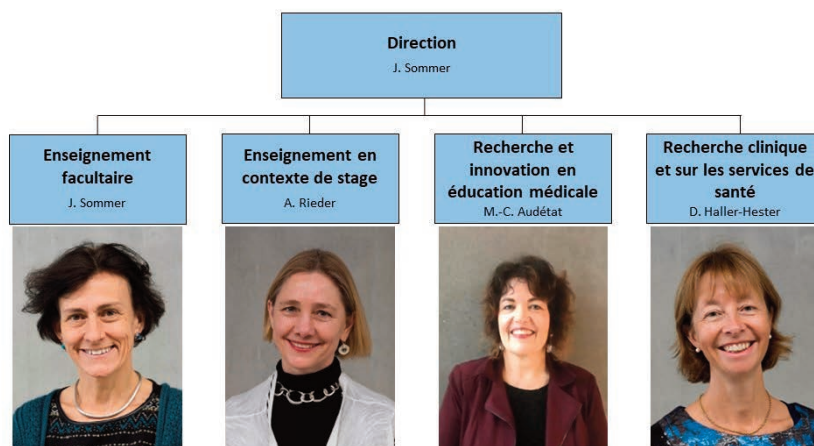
Direction
J. Sommer

Enseignement facultaire
J. Sommer

Enseignement en contexte de stage
A. Rieder

Recherche et innovation en éducation médicale
M.-C. Audétat

Recherche clinique et sur les services de santé
D. Haller-Hester